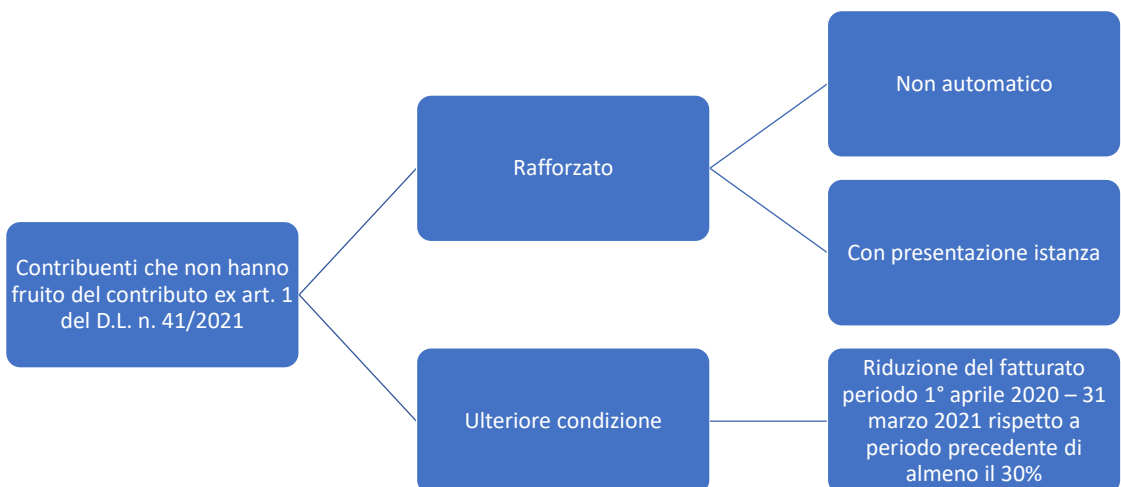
Contribuenti che non hanno fruito del contributo ex art. 1 del D.L. n. 41/2021

Rafforzato

Non automatico

Con presentazione istanza

Ulteriore condizione

Riduzione del fatturato periodo 1° aprile 2020 – 31 marzo 2021 rispetto a periodo precedente di almeno il 30%